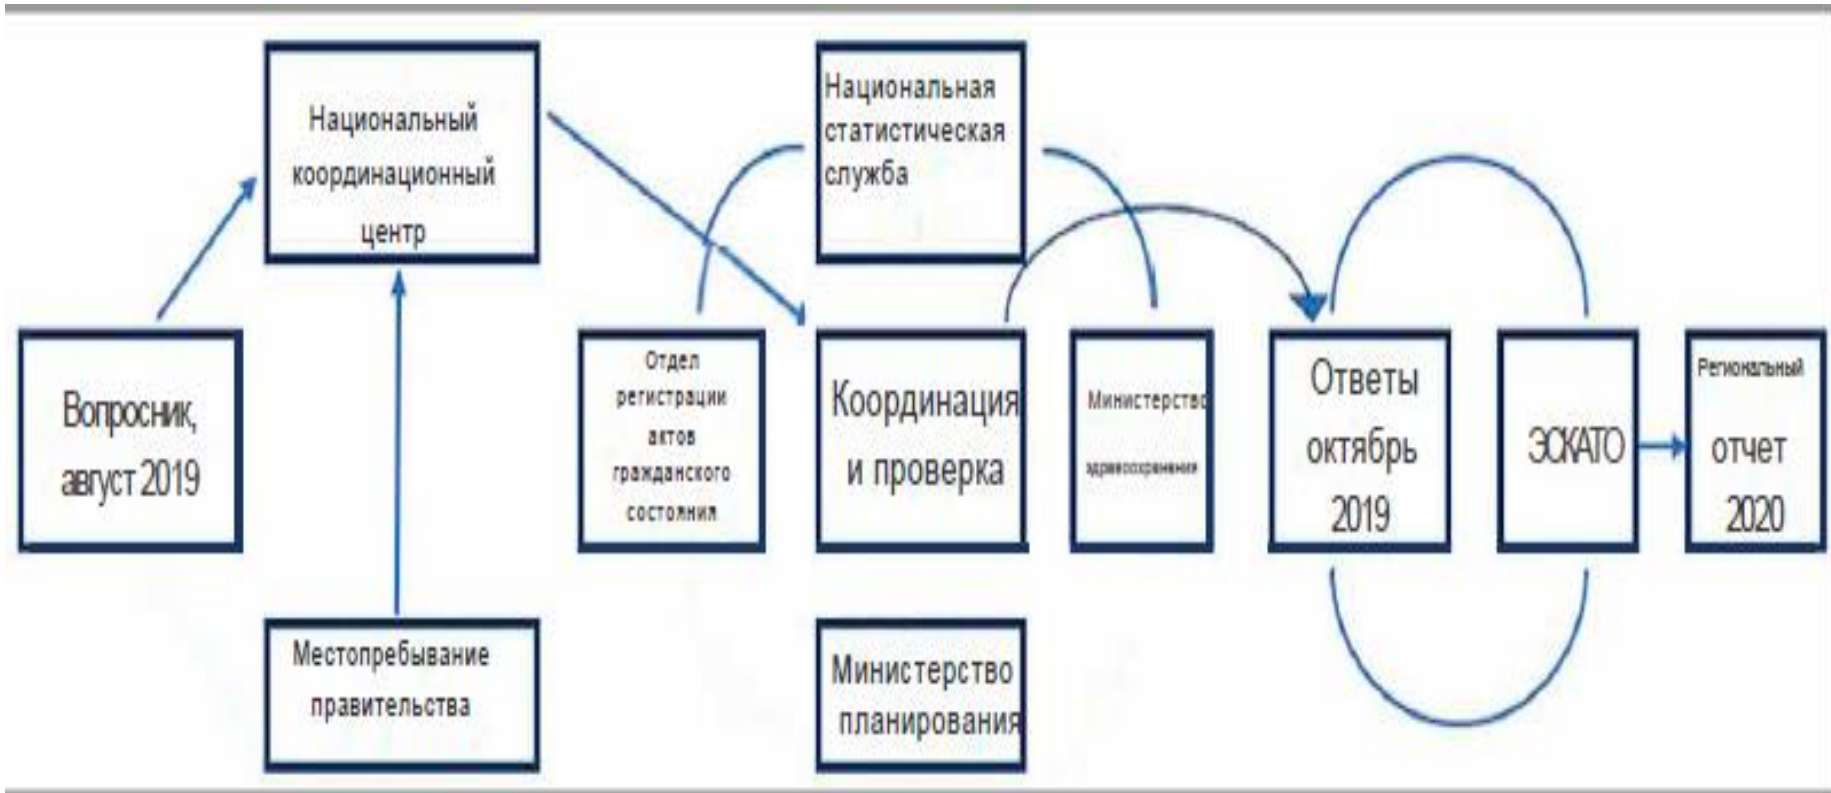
Национальный координационный центр

Национальная статистическая служба

Вопросник, август 2019

Местопребывание правительства

Отдел регистрации актов гражданского состояния

Координация и проверка

Министерство планирования

Министерство здравоохранения

Ответы октябрь 2019

ЭСКАТО

Региональный отчет 2020